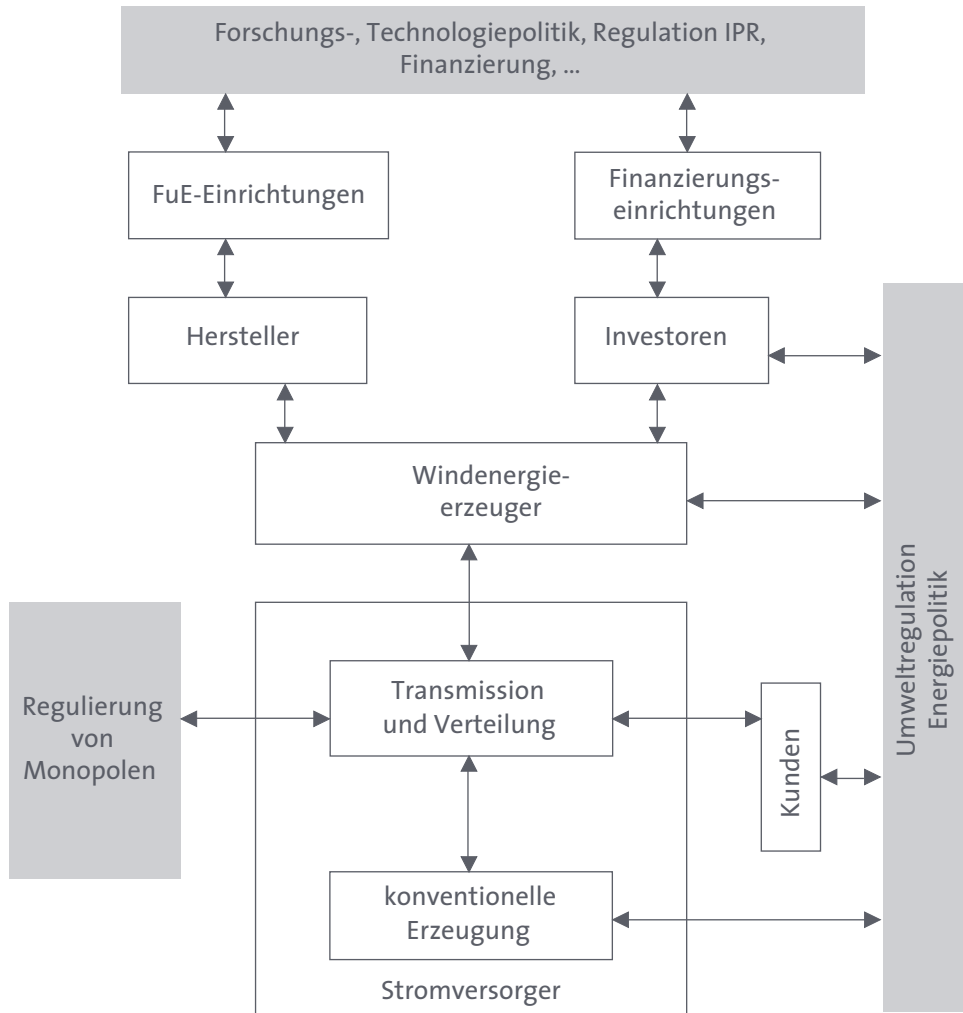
Forschungs-, Technologiepolitik, Regulation IPR, Finanzierung, ...

FuE-Einrichtungen

Finanzierungseinrichtungen

Hersteller

Investoren

Windenergieerzeuger

Umweltregulation Energiepolitik

Regulierung von Monopolen

Transmission und Verteilung

Kunden

konventionelle Erzeugung

Stromversorger